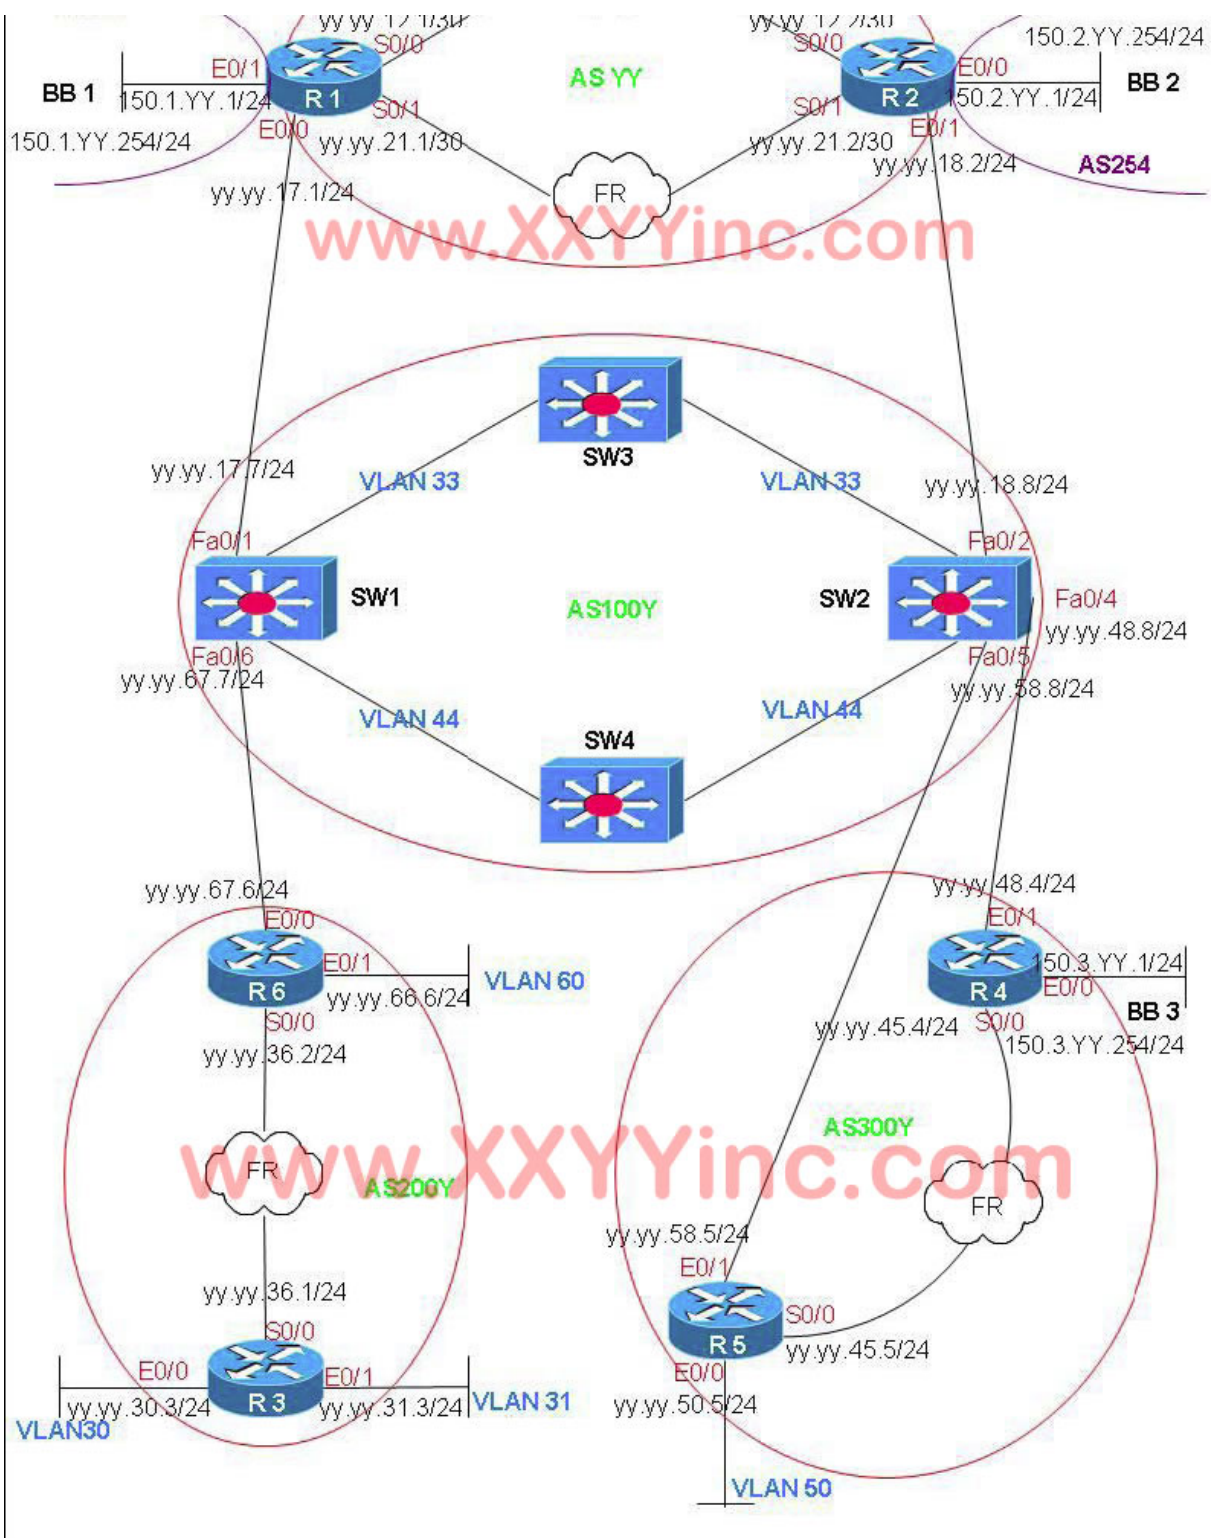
yy.yy.12.1/30
S0/0
yy.yy.12.2/30
S0/0
150.2.YY.254/24
E0/1
BB 1
150.1.YY.1/24
R1
AS YY
R2
E0/0
150.2.YY.1/24
BB 2
150.1.YY.254/24
E0/0
S0/1
yy.yy.21.1/30
S0/1
yy.yy.21.2/30
E0/1
yy.yy.18.2/24
AS254
FR
yy.yy.17.1/24
www.XXYYinc.com
SW3
yy.yy.17.7/24
VLAN 33
VLAN 33
yy.yy.18.8/24
Fa0/1
Fa0/2
SW1
AS100Y
SW2
Fa0/4
yy.yy.48.8/24
Fa0/6
Fa0/5
yy.yy.67.7/24
yy.yy.58.8/24
VLAN 44
VLAN 44
SW4
yy.yy.67.6/24
yy.yy.48.4/24
E0/0
E0/1
E0/1
VLAN 60
150.3.YY.1/24
R6
R4
E0/0
yy.yy.66.6/24
S0/0
BB 3
yy.yy.45.4/24
S0/0
yy.yy.36.2/24
150.3.YY.254/24
AS300Y
FR
AS200Y
www.XXYYinc.com
FR
yy.yy.58.5/24
E0/1
yy.yy.36.1/24
S0/0
R5
S0/0
yy.yy.45.5/24
E0/0
R3
E0/1
E0/0
yy.yy.30.3/24
yy.yy.31.3/24
VLAN 31
yy.yy.50.5/24
VLAN30
VLAN 50